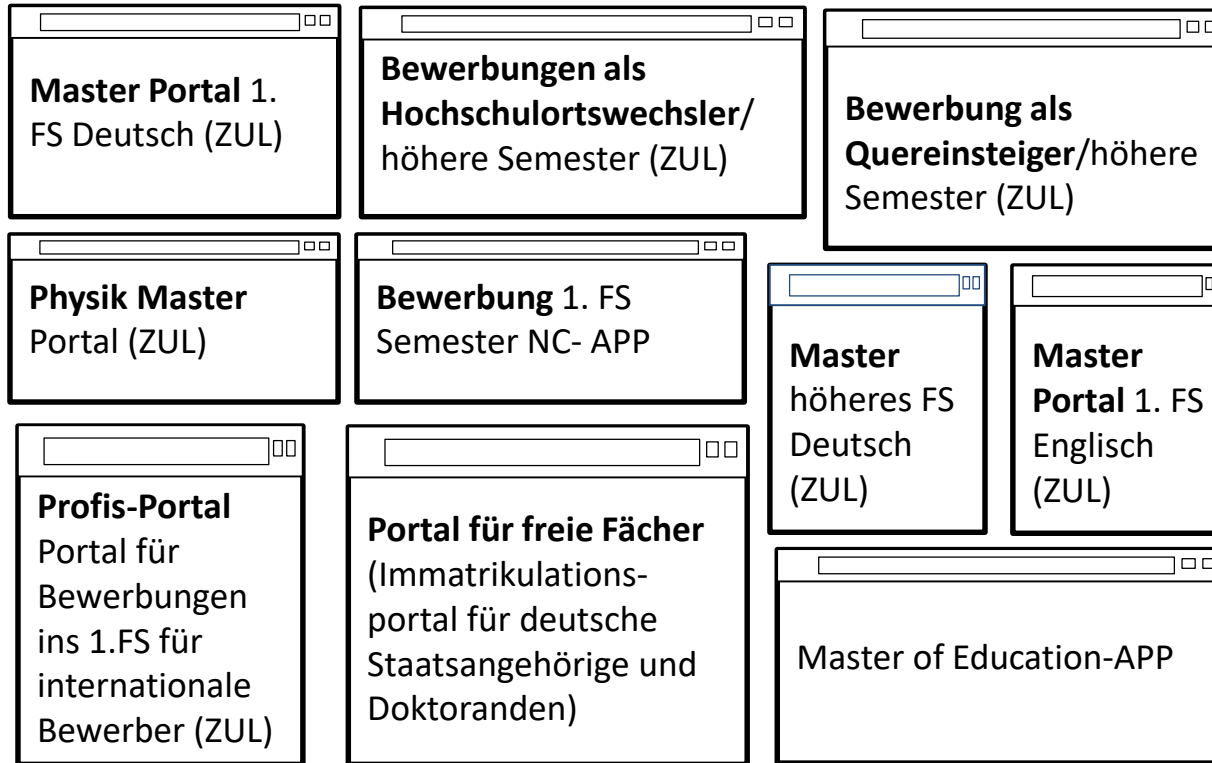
**Master Portal** 1. FS Deutsch (ZUL)

**Bewerbungen als Hochschulortswechsler**/ höhere Semester (ZUL)

**Bewerbung als Quereinsteiger**/höhere Semester (ZUL)

**Physik Master** Portal (ZUL)

**Bewerbung** 1. FS Semester NC- APP

**Master** höheres FS Deutsch (ZUL)

**Master Portal** 1. FS Englisch (ZUL)

**Profis-Portal** Portal für Bewerbungen ins 1.FS für internationale Bewerber (ZUL)

**Portal für freie Fächer** (Immatrikulationsportal für deutsche Staatsangehörige und Doktoranden)

Master of Education-APP